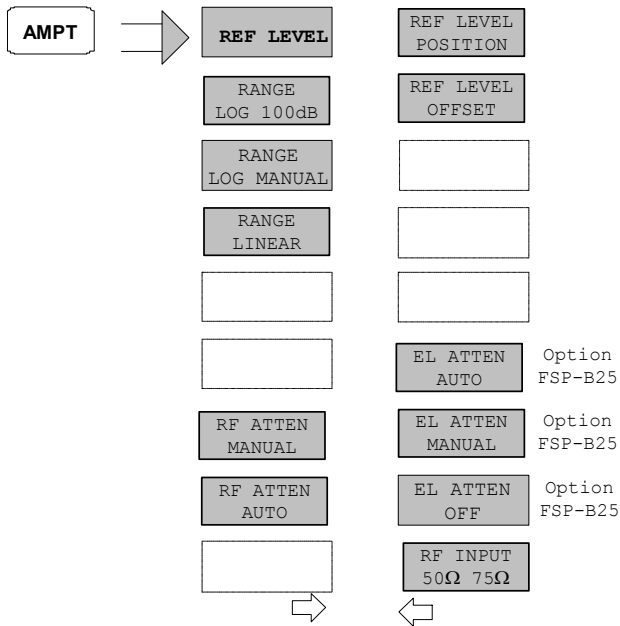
AMPT

REF LEVEL

RANGE LOG 100dB

RANGE LOG MANUAL

RANGE LINEAR

RF ATTEN MANUAL

RF ATTEN AUTO

REF LEVEL POSITION

REF LEVEL OFFSET

EL ATTEN AUTO

Option FSP-B25

EL ATTEN MANUAL

Option FSP-B25

EL ATTEN OFF

Option FSP-B25

RF INPUT 50Ω 75Ω